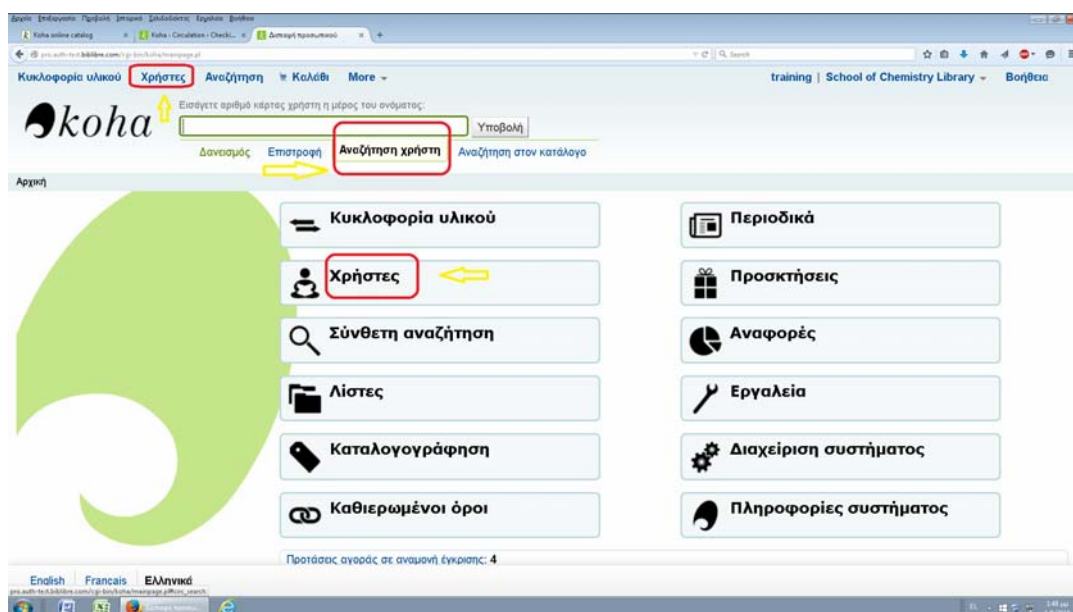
Αρχείο Επεξεργασία Προβολή Ιστορικό Σελιδοδείκτες Εργαλεία Βοήθεια

Koha online catalog
Koha › Circulation › Checki...
Διαχείριση προσωπικού

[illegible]

Κυκλοφορία υλικού Χρήστες Αναζήτηση Καλάθι More

training | School of Chemistry Library Βοήθεια

koha

Εισάγετε αριθμό κάρτας χρήστη η μέρος του ονόματος:

Υποβολή

Δανεισμός Επιστροφή Αναζήτηση χρήστη Αναζήτηση στον κατάλογο

Αρχική

Κυκλοφορία υλικού

Χρήστες

Σύνθετη αναζήτηση

Λίστες

Καταλογογράφηση

Καθιερωμένοι όροι

Περιοδικά

Προσκτήσεις

Αναφορές

Εργαλεία

Διαχείριση συστήματος

Πληροφορίες συστήματος

Προτάσεις αγοράς σε αναμονή έγκρισης: 4

English Francais Ελληνικά

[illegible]